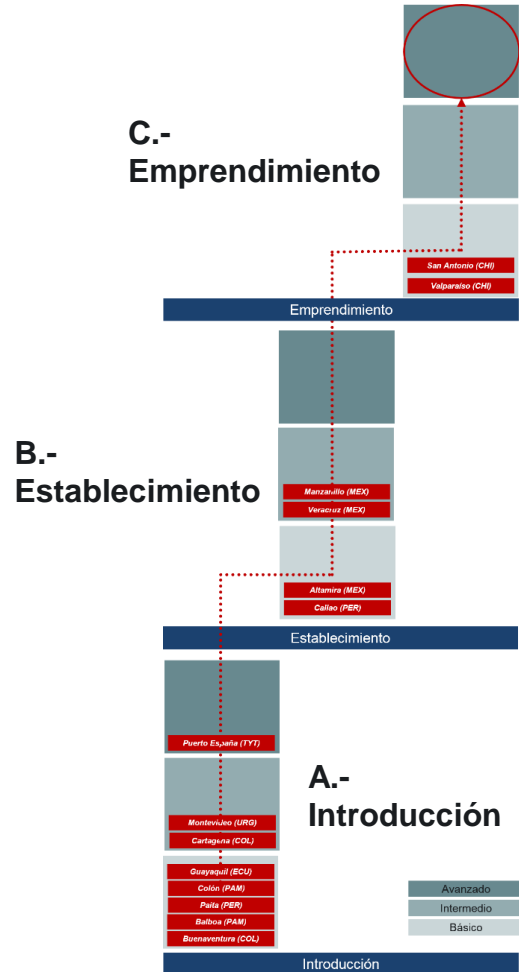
C.-
Emprendimiento

San Antonio (CHI)
Valparaíso (CHI)

Emprendimiento

B.-
Establecimiento

Manzanillo (MEX)
Veracruz (MEX)

Altamira (MEX)
Callao (PER)

Establecimiento

Puerto España (TYT)

A.-
Introducción

Montevideo (URG)
Cartagena (COL)

Guayaquil (ECU)
Colón (PAM)
Paita (PER)
Balboa (PAM)
Buenaventura (COL)

Avanzado
Intermedio
Básico

Introducción